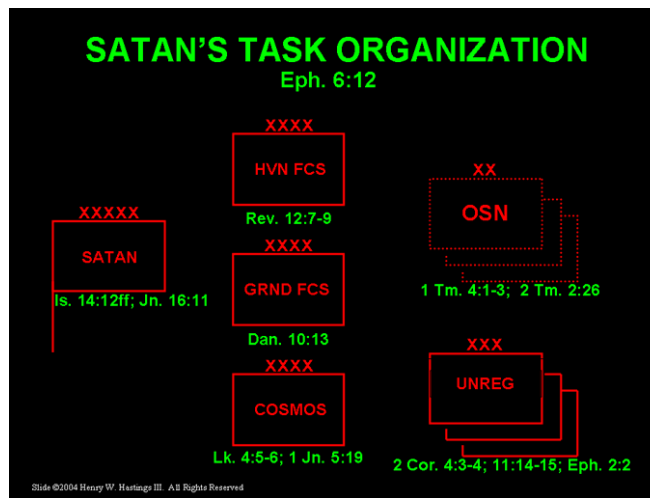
SATAN'S TASK ORGANIZATION

Eph. 6:12

XXXXX

SATAN

Is. 14:12ff; Jn. 16:11

XXXX

HVN FCS

Rev. 12:7-9

XXXX

GRND FCS

Dan. 10:13

XXXX

COSMOS

Lk. 4:5-6; 1 Jn. 5:19

XX

OSN

1 Tm. 4:1-3; 2 Tm. 2:26

XXX

UNREG

2 Cor. 4:3-4; 11:14-15; Eph. 2:2

Slide ©2004 Henry W. Hastings III. All Rights Reserved